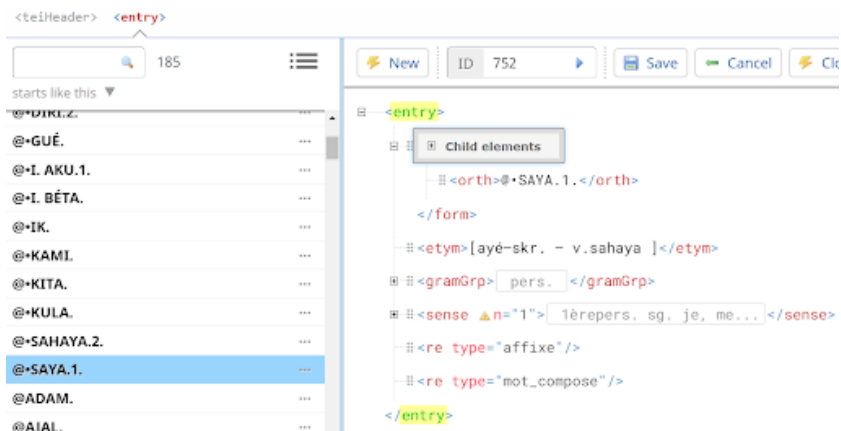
<teiHeader> <entry>

185

starts like this ▼

@•DIKI.Z.
@•GUÉ.
@•I. AKU.1.
@•I. BÉTA.
@•IK.
@•KAMI.
@•KITA.
@•KULA.
@•SAHAYA.2.
@•SAYA.1.
@ADAM.
@AJAL.

New ID 752 Save Cancel Clo

<entry>
Child elements
<orth>@•SAYA.1.</orth>
</form>
<etym>[ayé-skr. - v.sahaya ]</etym>
<gramGrp> pers. </gramGrp>
<sense n="1"> 1èrepers. sg. je, me... </sense>
<re type="affixe"/>
<re type="mot_compose"/>
</entry>